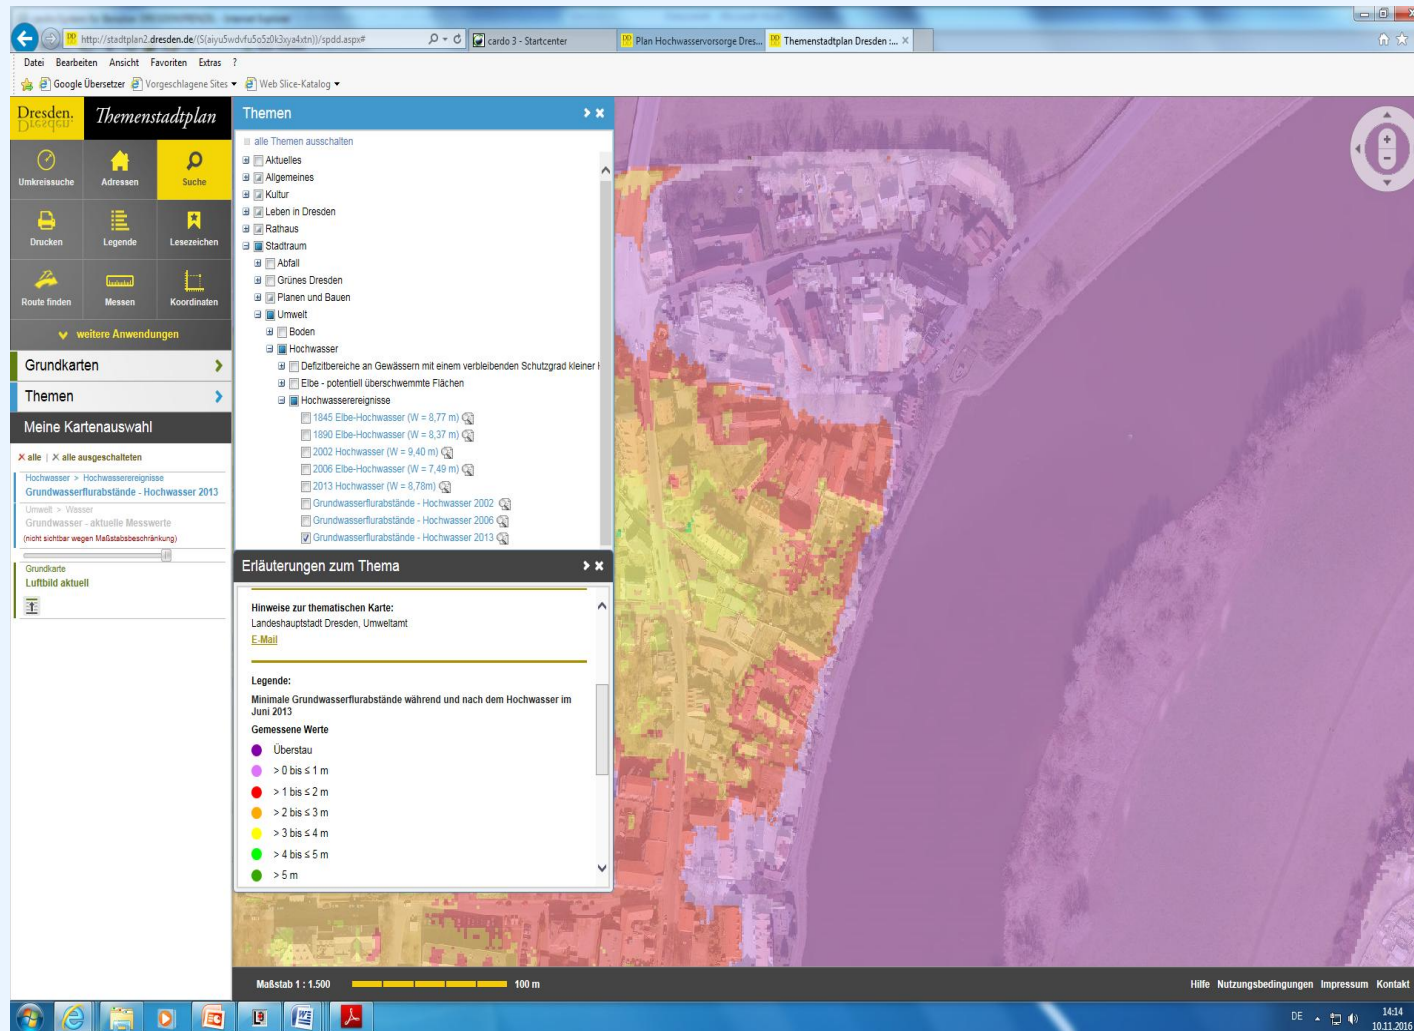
http://stadtplan2.dresden.de/(S(aiyu5wdvfu5o5z0k3xya4xtn))/spdd.aspx#
cardo 3 - Startcenter
Plan Hochwasservorsorge Dres...
Themenstadtplan Dresden :...

Datei Bearbeiten Ansicht Favoriten Extras ?
Google Übersetzer Vorgeschlagene Sites Web Slice-Katalog

Dresden. Themenstadtplan

Umkreissuche Adressen Suche
Drucken Legende Lesezeichen
Route finden Messen Koordinaten
weitere Anwendungen

Grundkarten
Themen
Meine Kartenauswahl

X alle | X alle ausgeschalteten
Hochwasser > Hochwasserereignisse
Grundwasserflurabstände - Hochwasser 2013
Umwelt > Wasser
Grundwasser - aktuelle Messwerte
(nicht sichtbar wegen Maßstabsbeschränkung)
Grundkarte
Luftbild aktuell

Themen
alle Themen ausschalten
Aktuelles
Allgemeines
Kultur
Leben in Dresden
Rathaus
Stadtraum
Abfall
Grünes Dresden
Planen und Bauen
Umwelt
Boden
Hochwasser
Defizitbereiche an Gewässern mit einem verbleibenden Schutzgrad kleiner
Elbe - potentiell überschwemmte Flächen
Hochwasserereignisse
1845 Elbe-Hochwasser (W = 8,77 m)
1890 Elbe-Hochwasser (W = 8,37 m)
2002 Hochwasser (W = 9,40 m)
2006 Elbe-Hochwasser (W = 7,49 m)
2013 Hochwasser (W = 8,78m)
Grundwasserflurabstände - Hochwasser 2002
Grundwasserflurabstände - Hochwasser 2006
Grundwasserflurabstände - Hochwasser 2013

Erläuterungen zum Thema
Hinweise zur thematischen Karte:
Landeshauptstadt Dresden, Umweltamt
E-Mail

Legende:
Minimale Grundwasserflurabstände während und nach dem Hochwasser im Juni 2013
Gemessene Werte
Überstau
> 0 bis ≤ 1 m
> 1 bis ≤ 2 m
> 2 bis ≤ 3 m
> 3 bis ≤ 4 m
> 4 bis ≤ 5 m
> 5 m

Maßstab 1 : 1.500
100 m
Hilfe Nutzungsbedingungen Impressum Kontakt

DE 14:14 10.11.2016